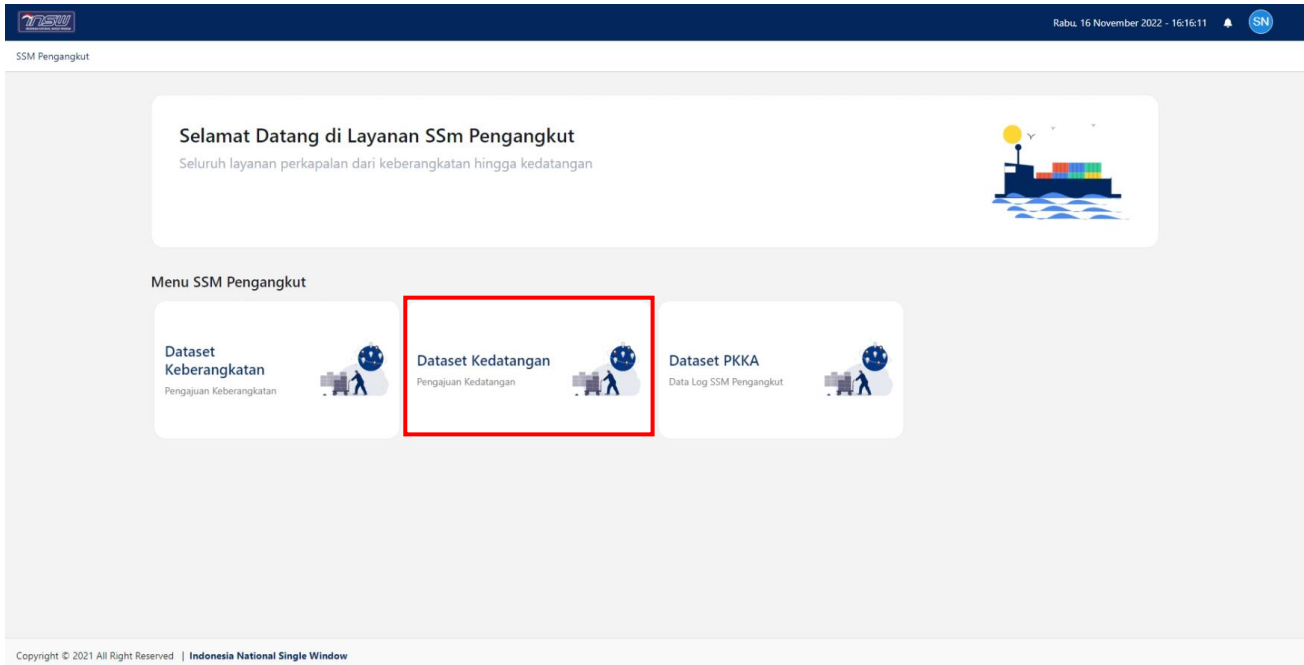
INSW

Rabu, 16 November 2022 - 16:16:11

SN

SSM Pengangkut

Selamat Datang di Layanan SSm Pengangkut

Seluruh layanan perkapalan dari keberangkatan hingga kedatangan

Menu SSM Pengangkut

Dataset Keberangkatan

Pengajuan Keberangkatan

Dataset Kedatangan

Pengajuan Kedatangan

Dataset PKKA

Data Log SSM Pengangkut

Copyright © 2021 All Right Reserved | Indonesia National Single Window